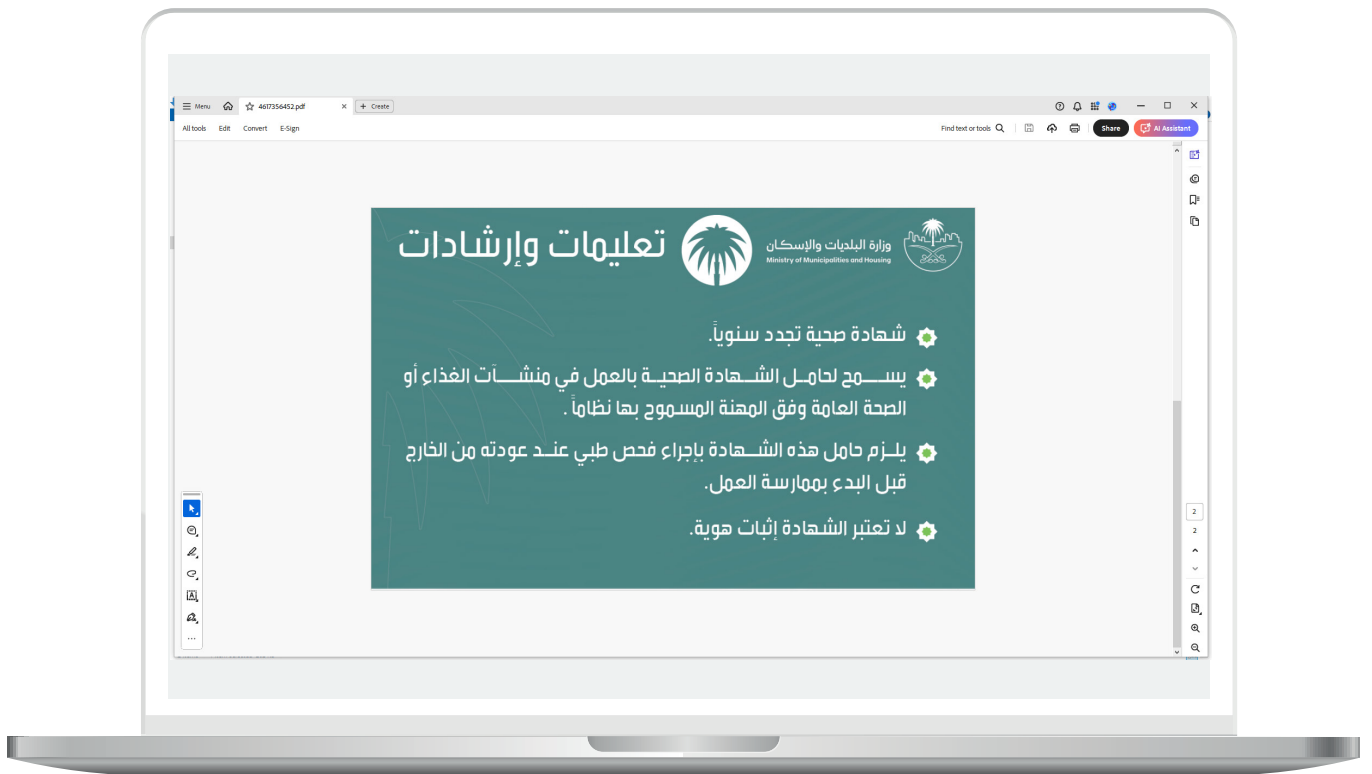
Menu 4617356452.pdf + Create

All tools Edit Convert E-Sign

Find text or tools

Share AI Assistant

وزارة البلديات والإسكان
Ministry of Municipalities and Housing

تعليمات وإرشادات

شهادة صحية تجدد سنوياً.

يسـمح لحامـل الشـهادة الصحيـة بالعمل في منشـآت الغذاء أو الصحة العامة وفق المهنة المسموح بها نظاماً .

يلـزم حامل هذه الشـهادة بإجراء فحص طبي عنـد عودته من الخارج قبل البدء بممارسة العمل.

لا تعتبر الشهادة إثبات هوية.

2

2